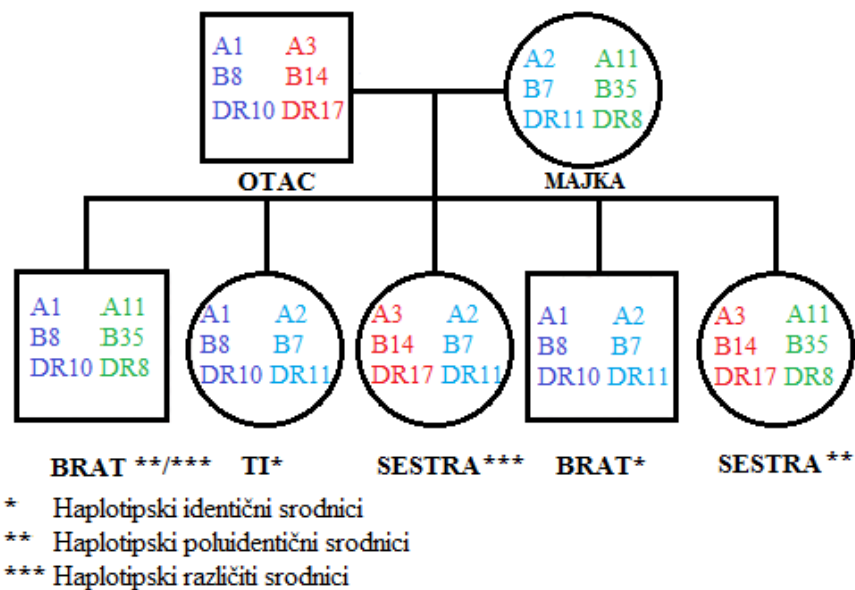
A1 A3
B8 B14
DR10 DR17

OTAC

A2 A11
B7 B35
DR11 DR8

MAJKA

A1 A11
B8 B35
DR10 DR8

BRAT **/***

A1 A2
B8 B7
DR10 DR11

TI*

A3 A2
B14 B7
DR17 DR11

SESTRA***

A1 A2
B8 B7
DR10 DR11

BRAT*

A3 A11
B14 B35
DR17 DR8

SESTRA**

* Haplotipski identični srodnici
** Haplotipski poluidentični srodnici
*** Haplotipski različiti srodnici